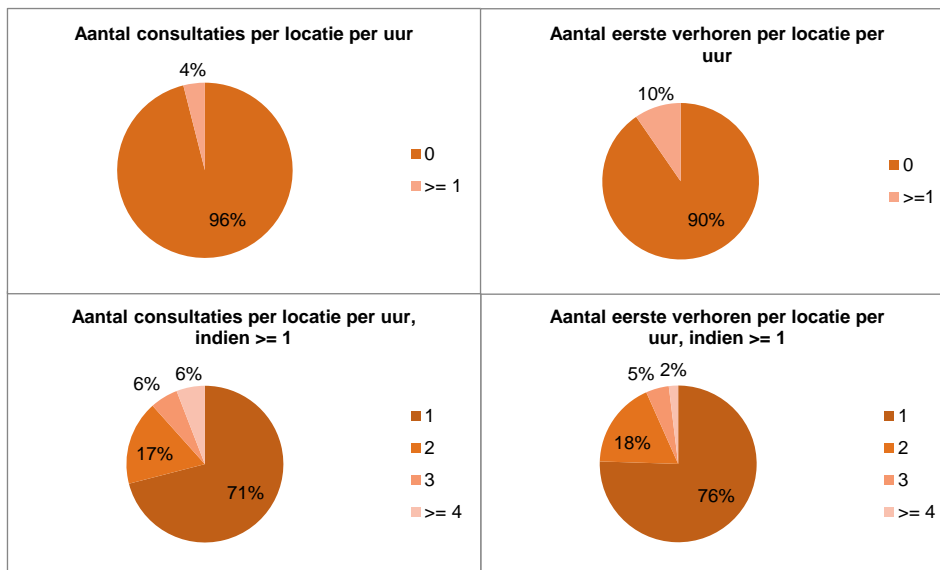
Aantal consultaties per locatie per uur

4%

96%

0
>= 1

Aantal eerste verhoren per locatie per uur

10%

90%

0
>=1

Aantal consultaties per locatie per uur, indien >= 1

6%
6%
17%
71%

1
2
3
>= 4

Aantal eerste verhoren per locatie per uur, indien >= 1

5%
2%
18%
76%

1
2
3
>= 4